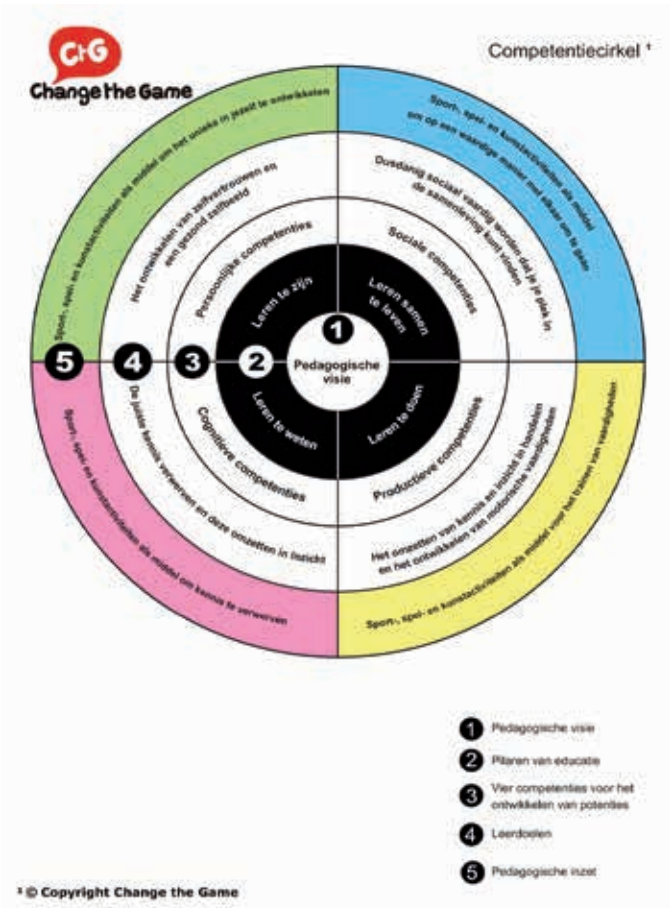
CtG
Change the Game

Competentiecirkel ¹

Sport-, spel- en kunstactiviteiten als middel om het unieke in jezelf te ontwikkelen

Sport-, spel- en kunstactiviteiten als middel om op een waardige manier met elkaar om te gaan

Het ontwikkelen van zelfvertrouwen en een gezond zelfbeeld

Duurzaam sociaal vaardig worden dat je plek in de samenleving kunt vinden

Persoonlijke competenties

Sociale competenties

Leren te zijn

Leren samen te leven

1

Pedagogische visie

5 4 3 2

Leren te weten

Leren te doen

Cognitieve competenties

Productieve competenties

De juiste kennis verwerven en deze omzetten in inzicht

Het omzetten van kennis en inzicht in handelen en het ontwikkelen van motorische vaardigheden

Sport-, spel- en kunstactiviteiten als middel om kennis te verwerven

Sport-, spel- en kunstactiviteiten als middel voor het trainen van vaardigheden

1 Pedagogische visie

2 Pilaren van educatie

3 Vier competenties voor het ontwikkelen van potenties

4 Leerdoelen

5 Pedagogische inzet

¹ © Copyright Change the Game